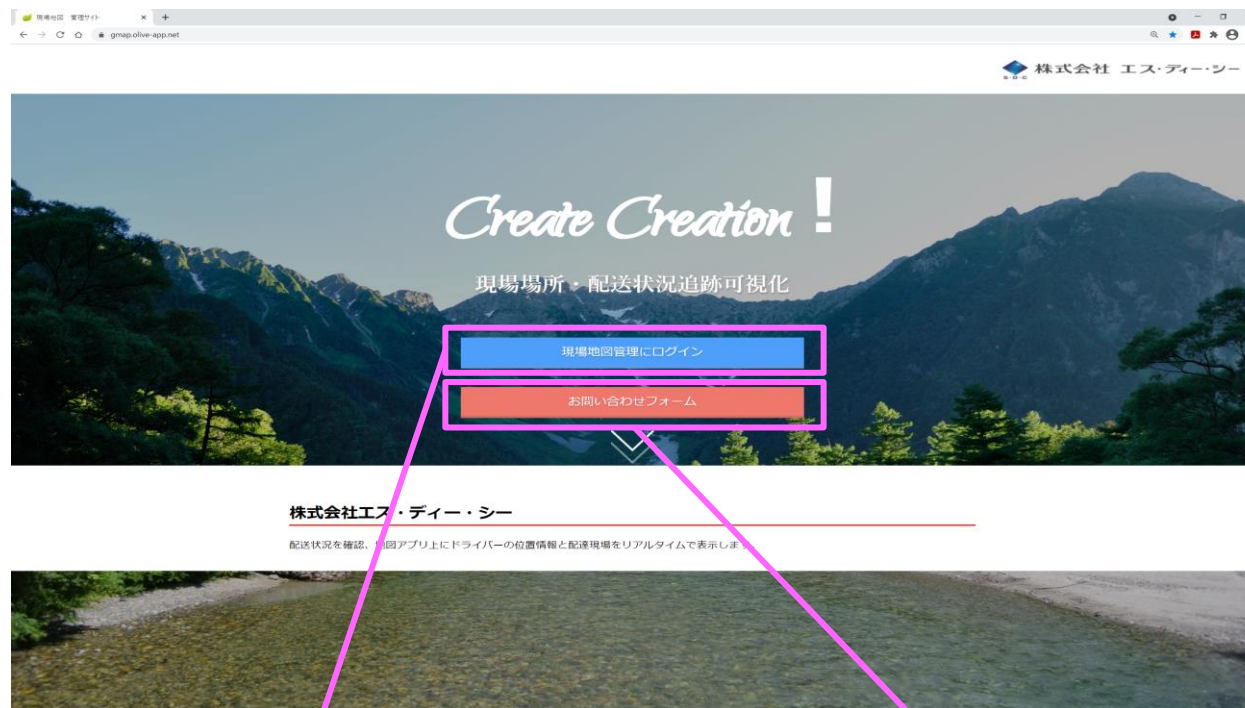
現場地図 管理サイト ×　+

gmap.olive-app.net

S·D·C 株式会社 エス·ディー·シー

Create Creation !

現場場所・配送状況追跡可視化

現場地図管理にログイン

お問い合わせフォーム

株式会社エス・ディー・シー

配送状況を確認、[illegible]図アプリ上にドライバーの位置情報と配達現場をリアルタイムで表示しま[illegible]